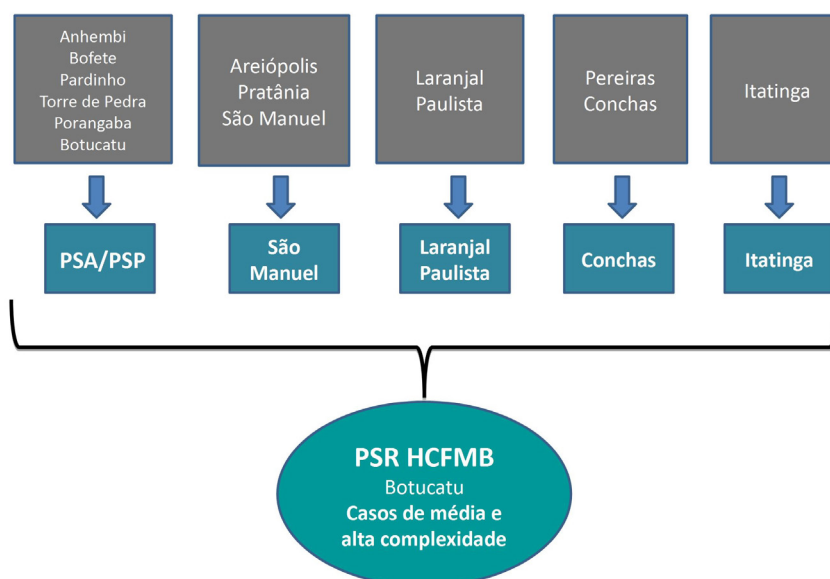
Anhembi
Bofete
Pardinho
Torre de Pedra
Porangaba
Botucatu

Areiópolis
Pratânia
São Manuel

Laranjal
Paulista

Pereiras
Conchas

Itatinga

PSA/PSP

São
Manuel

Laranjal
Paulista

Conchas

Itatinga

PSR HCFMB
Botucatu
Casos de média e
alta complexidade